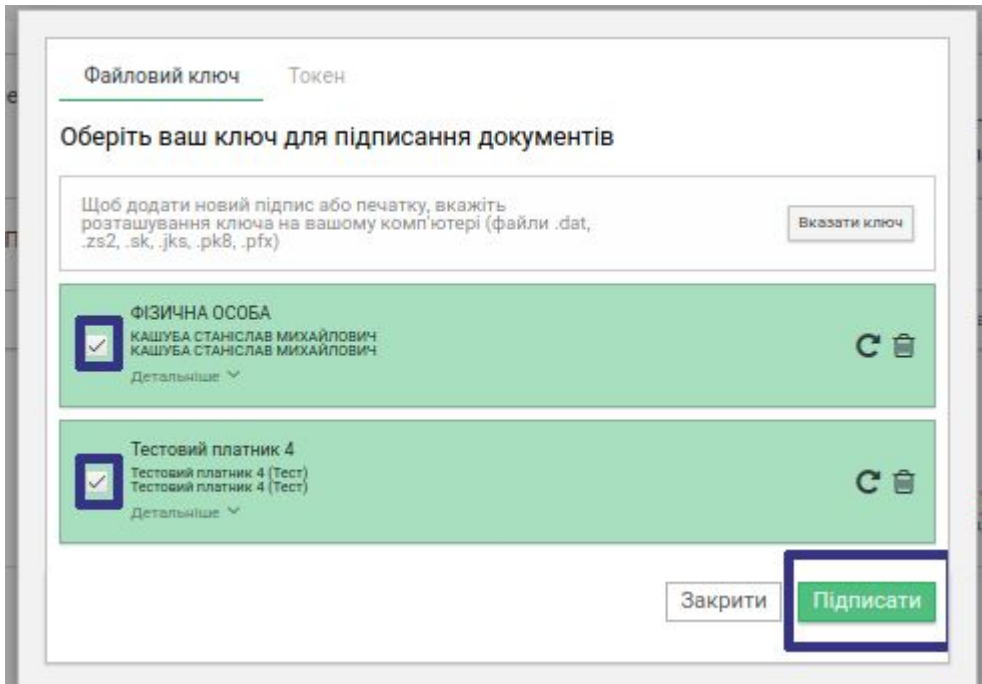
Файловий ключ Токен

Оберіть ваш ключ для підписання документів

Щоб додати новий підпис або печатку, вкажіть розташування ключа на вашому комп'ютері (файли .dat, .zs2, .sk, .jks, .pk8, .pfx)

Вказати ключ

ФІЗИЧНА ОСОБА
КАШУБА СТАНІСЛАВ МИХАЙЛОВИЧ
КАШУБА СТАНІСЛАВ МИХАЙЛОВИЧ
Детальніше

Тестовий платник 4
Тестовий платник 4 (Тест)
Тестовий платник 4 (Тест)
Детальніше

Закрити Підписати